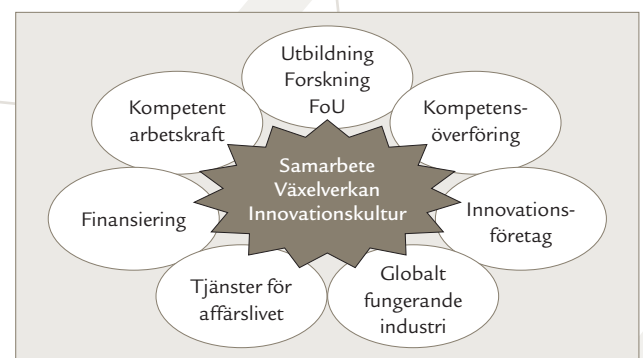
Utbildning
Forskning
FoU

Kompetens-
överföring

Innovations-
företag

Globalt
fungerande
industri

Tjänster för
affärslivet

Finansiering

Kompetent
arbetskraft

Samarbete
Växelverkan
Innovationskultur